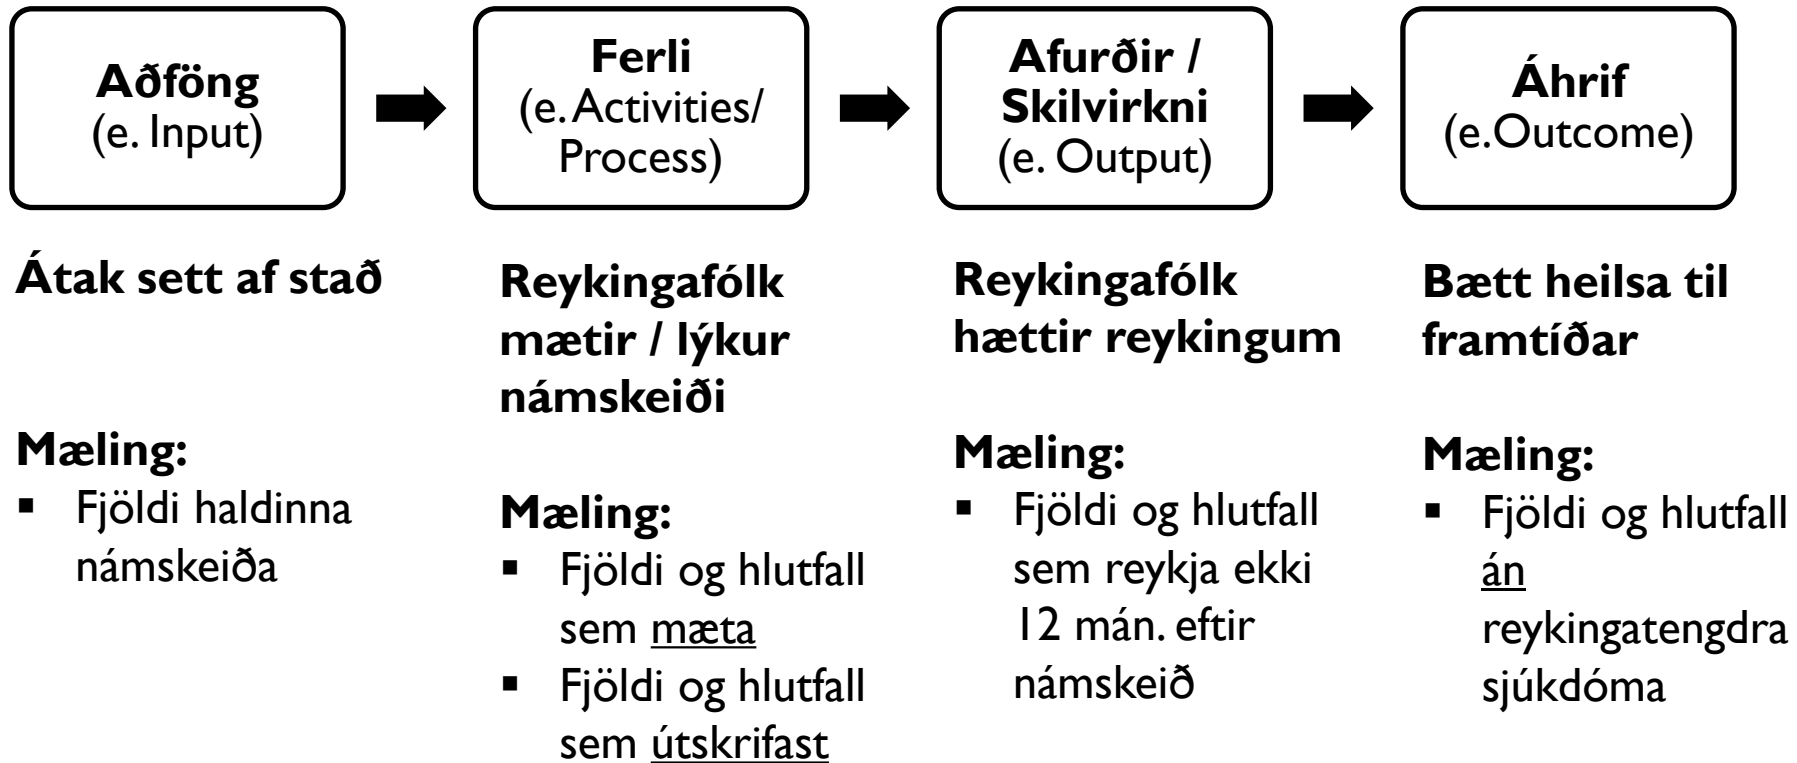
**Aðföng**
(e. Input)

**Ferli**
(e. Activities/ Process)

**Afurðir / Skilvirkni**
(e. Output)

**Áhrif**
(e.Outcome)

**Átak sett af stað**

**Mæling:**
- Fjöldi haldinna námskeiða

**Reykingafólk mætir / lýkur námskeiði**

**Mæling:**
- Fjöldi og hlutfall sem mæta
- Fjöldi og hlutfall sem útskrifast

**Reykingafólk hættir reykingum**

**Mæling:**
- Fjöldi og hlutfall sem reykja ekki 12 mán. eftir námskeið

**Bætt heilsa til framtíðar**

**Mæling:**
- Fjöldi og hlutfall án reykingatengdra sjúkdóma